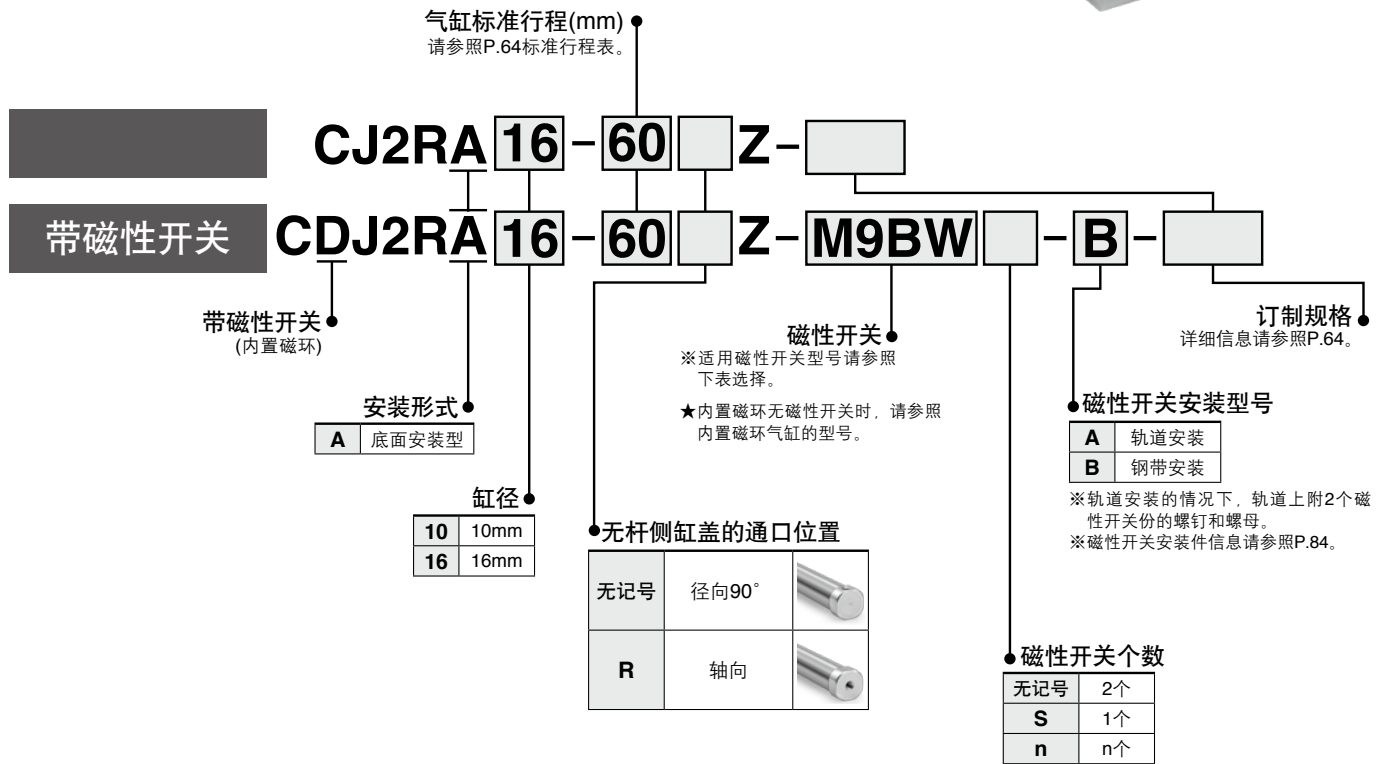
气缸标准行程(mm)
请参照P.64标准行程表。

CJ2RA 16 - 60 Z -

带磁性开关 CDJ2RA 16 - 60 Z - M9BW - B -

带磁性开关
(内置磁环)

安装形式

| A | 底面安装型 |
|---|---|

缸径

| 10 | 10mm |
|---|---|
| 16 | 16mm |

无杆侧缸盖的通口位置

| 无记号 | 径向90° |
|---|---|
| R | 轴向 |

磁性开关
※适用磁性开关型号请参照下表选择。

★内置磁环无磁性开关时，请参照内置磁环气缸的型号。

磁性开关个数

| 无记号 | 2个 |
|---|---|
| S | 1个 |
| n | n个 |

磁性开关安装型号

| A | 轨道安装 |
|---|---|
| B | 钢带安装 |

※轨道安装的情况下，轨道上附2个磁性开关份的螺钉和螺母。
※磁性开关安装件信息请参照P.84。

订制规格
详细信息请参照P.64。